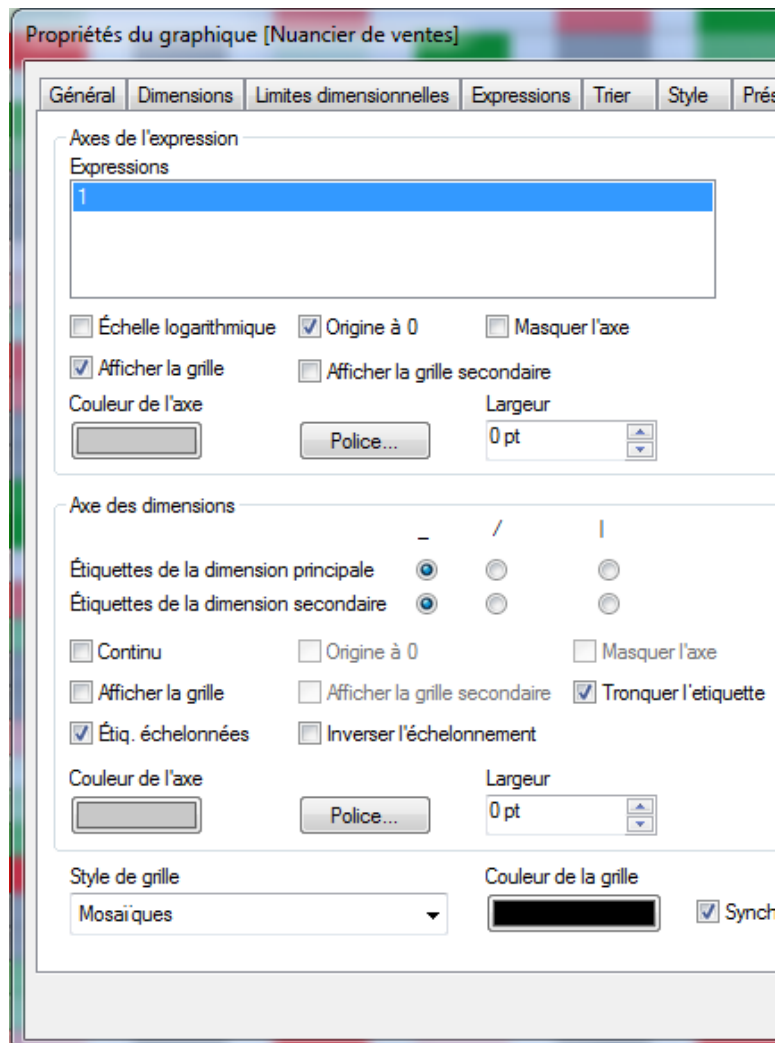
Propriétés du graphique [Nuancier de ventes]

Général | Dimensions | Limites dimensionnelles | Expressions | Trier | Style | Prés

Axes de l'expression
Expressions
1

Échelle logarithmique
Origine à 0
Masquer l'axe
Afficher la grille
Afficher la grille secondaire
Couleur de l'axe
Largeur
Police...
0 pt

Axe des dimensions
_ / |
Étiquettes de la dimension principale
Étiquettes de la dimension secondaire
Continu
Origine à 0
Masquer l'axe
Afficher la grille
Afficher la grille secondaire
Tronquer l'etiquette
Étiq. échelonnées
Inverser l'échelonnement
Couleur de l'axe
Largeur
Police...
0 pt

Style de grille
Mosaïques
Couleur de la grille
Synch